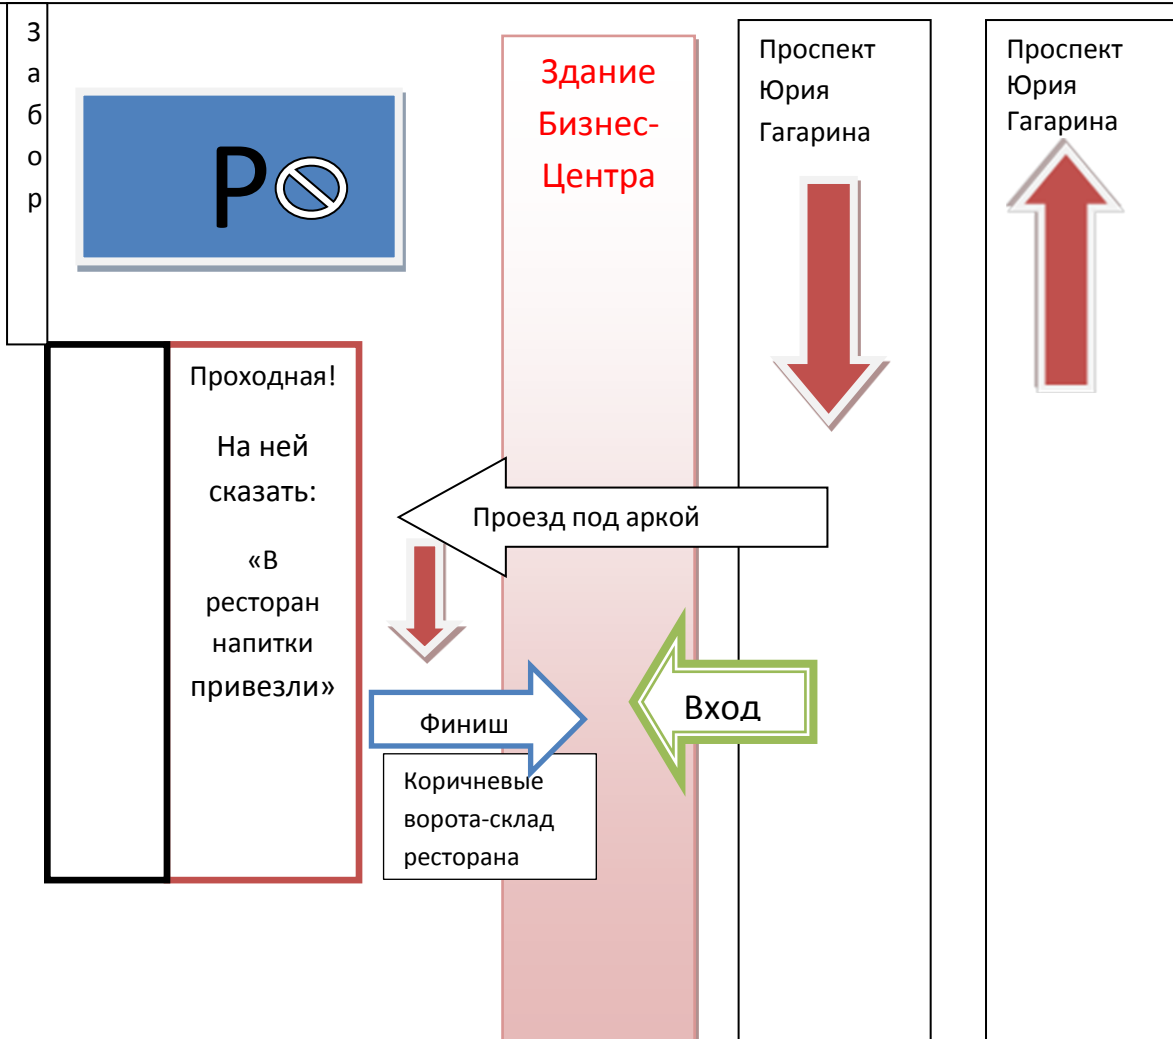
Забор

P

Здание Бизнес-Центра

Проспект Юрия Гагарина

Проспект Юрия Гагарина

Проходная!

На ней сказать:

«В ресторан напитки привезли»

Проезд под аркой

Финиш

Вход

Коричневые ворота-склад ресторана